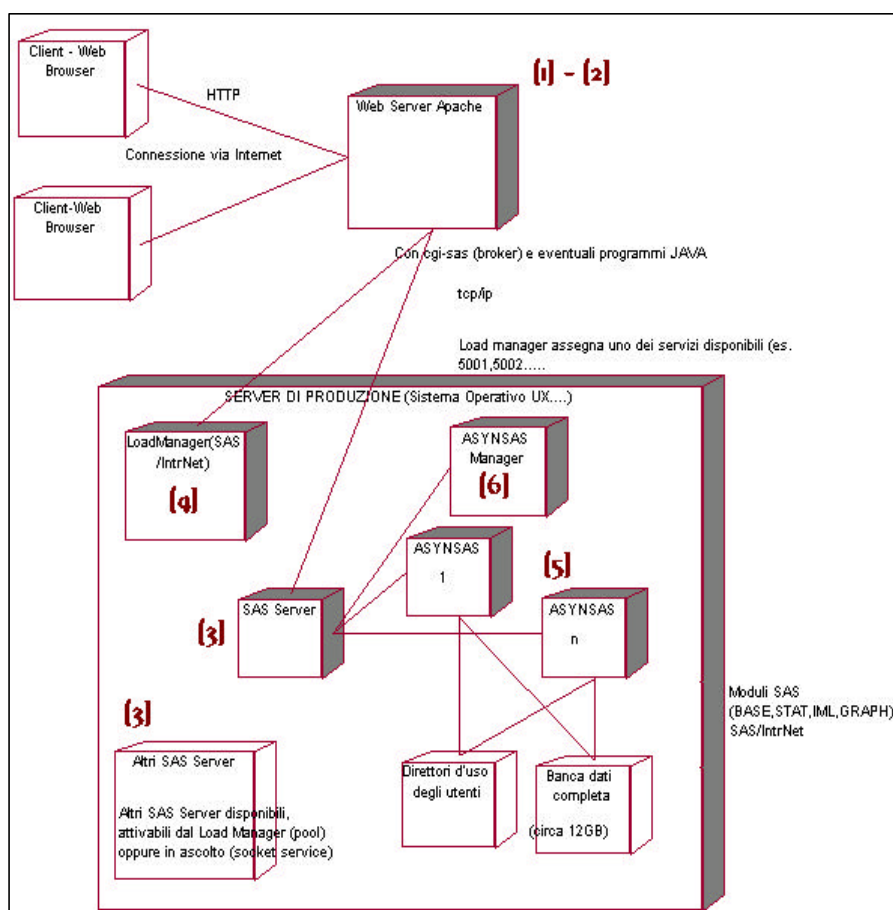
Client - Web Browser

HTTP

(1) - (2)

Web Server Apache

Connessione via Internet

Client-Web Browser

Con cgi-sas (broker) e eventuali programmi JAVA

tcp/ip

Load manager assegna uno dei servizi disponibili (es. 5001,5002.....

SERVER DI PRODUZIONE (Sistema Operativo UX....)

LoadManager(SAS /IntrNet)

(4)

ASYNSAS Manager

(6)

ASYNSAS

1

(5)

SAS Server

(3)

ASYNSAS

n

Moduli SAS (BASE,STAT,IML,GRAPH) SAS/IntrNet

(3)

Altri SAS Server

Altri SAS Server disponibili, attivabili dal Load Manager (pool) oppure in ascolto (socket service)

Direttori d'uso degli utenti

Banca dati completa

(circa 12GB)